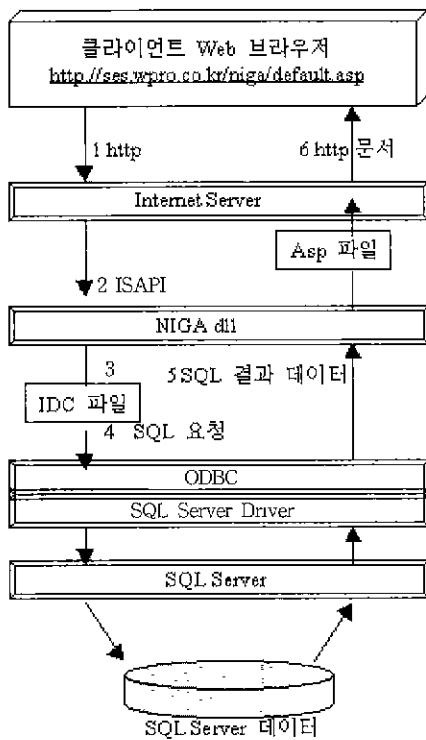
클라이언트 Web 브라우저
http://ses.wpro.co.kr/niga/default.asp

1 http

6 http 문서

Internet Server

Asp 파일

2 ISAPI

NIGA dll

3

5SQL 결과 데이터

IDC 파일

4 SQL 요청

ODBC

SQL Server Driver

SQL Server

SQL Server 데이터